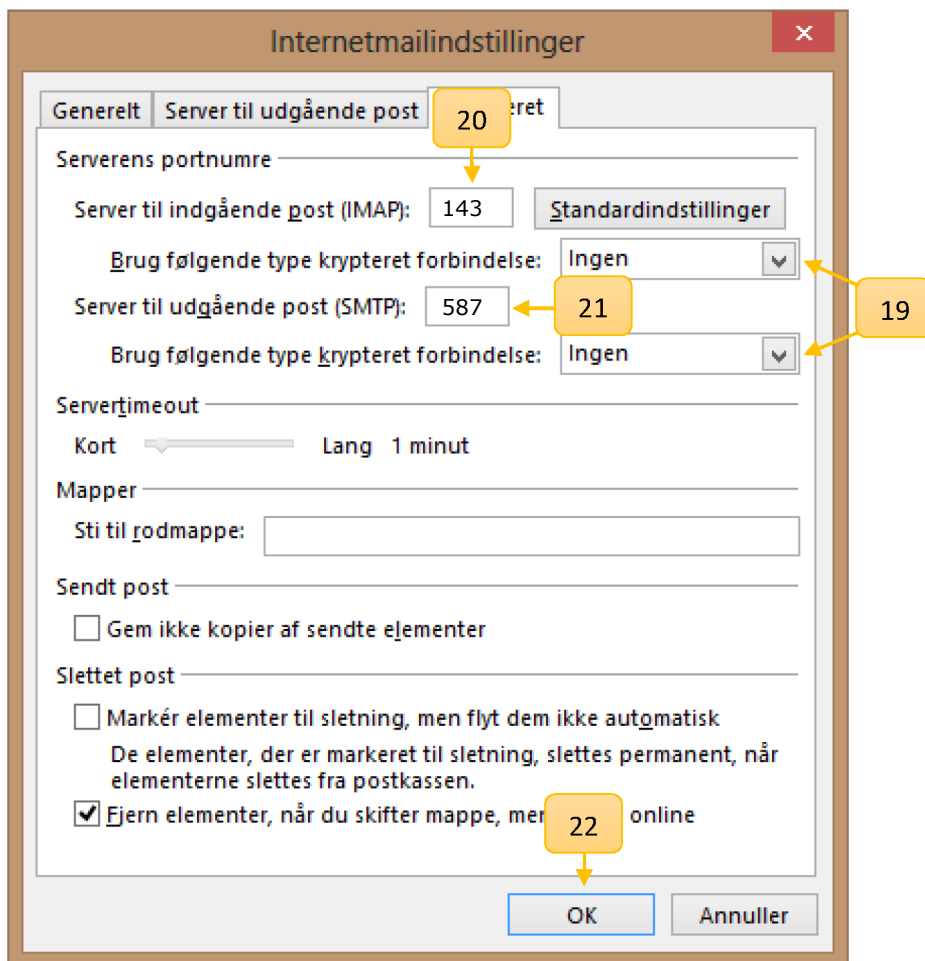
Internetmailindstillinger

✕

Generelt | Server til udgående post | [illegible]eret

20

Serverens portnumre

Server til indgående post (IMAP): 143 Standardindstillinger

Brug følgende type krypteret forbindelse: Ingen

19

Server til udgående post (SMTP): 587 21

Brug følgende type krypteret forbindelse: Ingen

Servertimeout

Kort Lang 1 minut

Mapper

Sti til rodmappe:

Sendt post

Gem ikke kopier af sendte elementer

Slettet post

Markér elementer til sletning, men flyt dem ikke automatisk

De elementer, der er markeret til sletning, slettes permanent, når elementerne slettes fra postkassen.

Fjern elementer, når du skifter mappe, men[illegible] online

22

OK Annuller